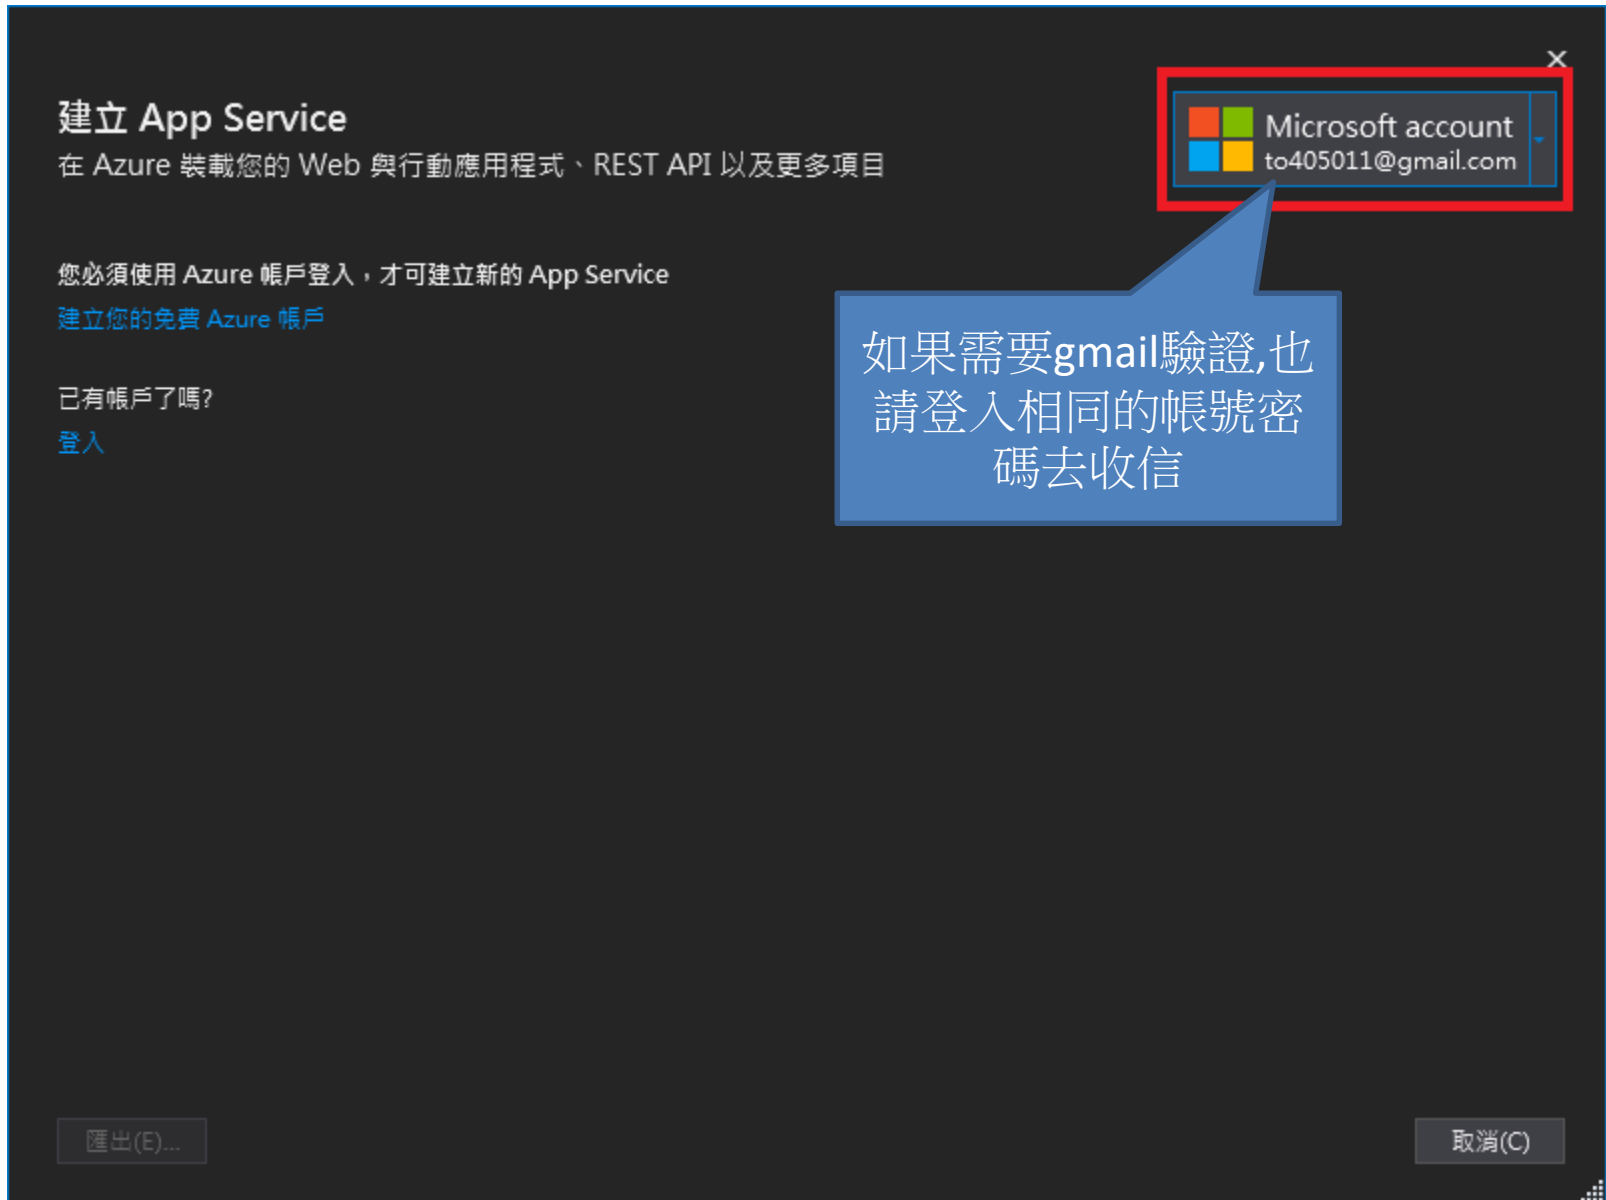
×

建立 App Service
在 Azure 裝載您的 Web 與行動應用程式、REST API 以及更多項目

Microsoft account
to405011@gmail.com

如果需要gmail驗證,也請登入相同的帳號密碼去收信

您必須使用 Azure 帳戶登入，才可建立新的 App Service
建立您的免費 Azure 帳戶

已有帳戶了嗎?
登入

匯出(E)...

取消(C)